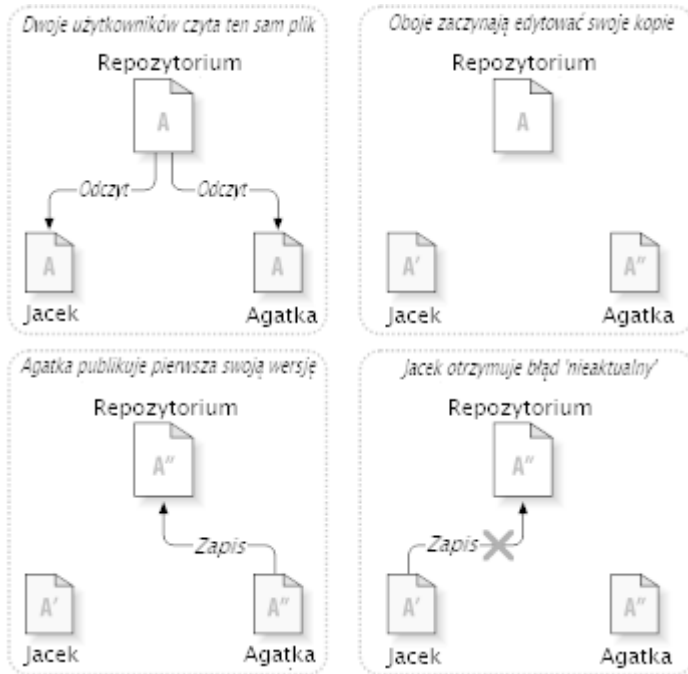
Dwoje użytkowników czyta ten sam plik

Repozytorium

A

Odczyt

Odczyt

A

Jacek

A

Agatka

Oboje zaczynają edytować swoje kopie

Repozytorium

A

A'

Jacek

A''

Agatka

Agatka publikuje pierwsza swoją wersję

Repozytorium

A''

Zapis

A'

Jacek

A''

Agatka

Jacek otrzymuje błąd 'nieaktualny'

Repozytorium

A''

Zapis

A'

Jacek

A''

Agatka